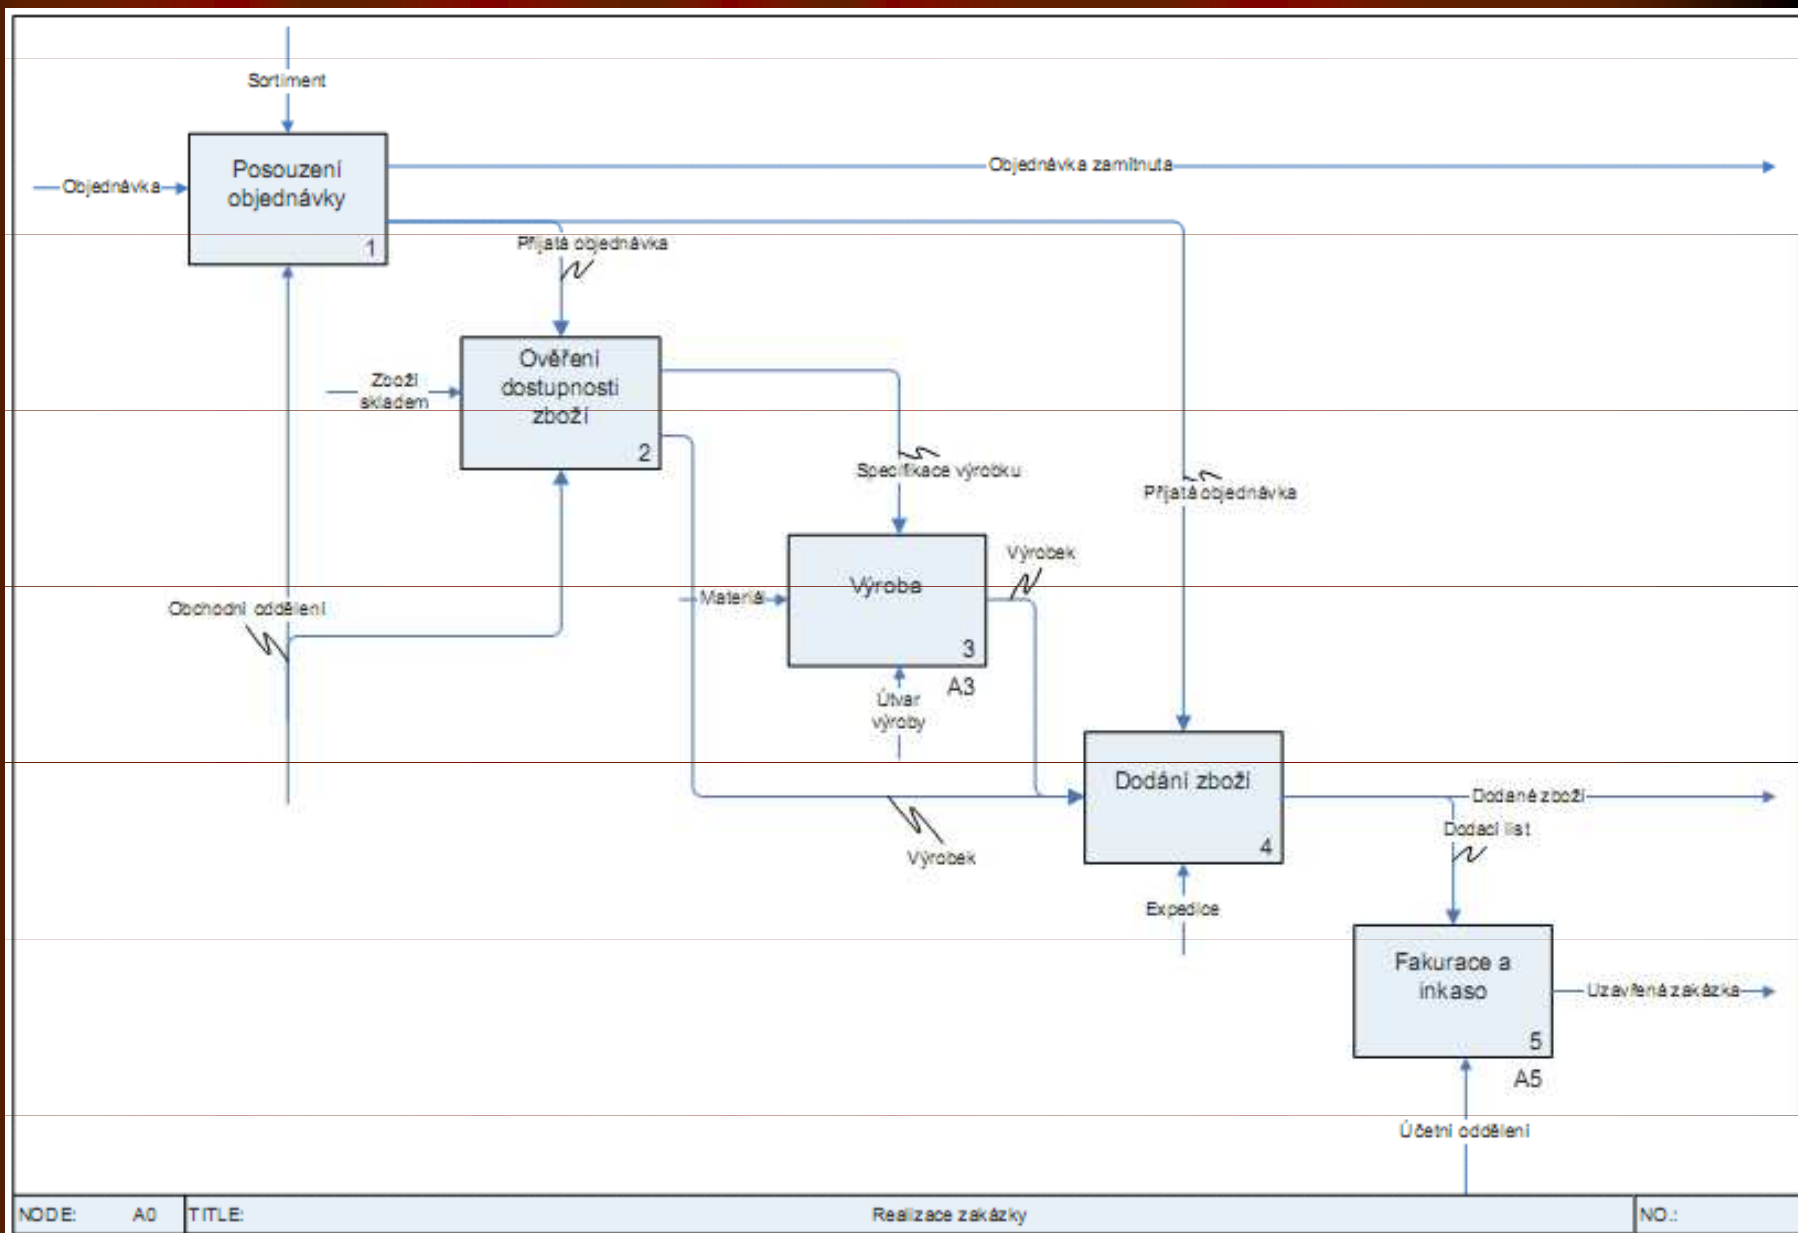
Sortiment

Objednávka

Posouzení objednávky

1

Objednávka zamítnuta

Přijatá objednávka

Zboží skladem

Ověření dostupnosti zboží

2

Specifikace výrobku

Přijatá objednávka

Výrobek

Obchodní oddělení

Materiál

Výroba

3

A3

Útvar výroby

Dodání zboží

4

Dodané zboží

Dodací list

Výrobek

Expedice

Fakurace a inkaso

5

A5

Uzavřená zakázka

Účetní oddělení

| NODE: A0 | TITLE: Realizace zakázky | NO.: |